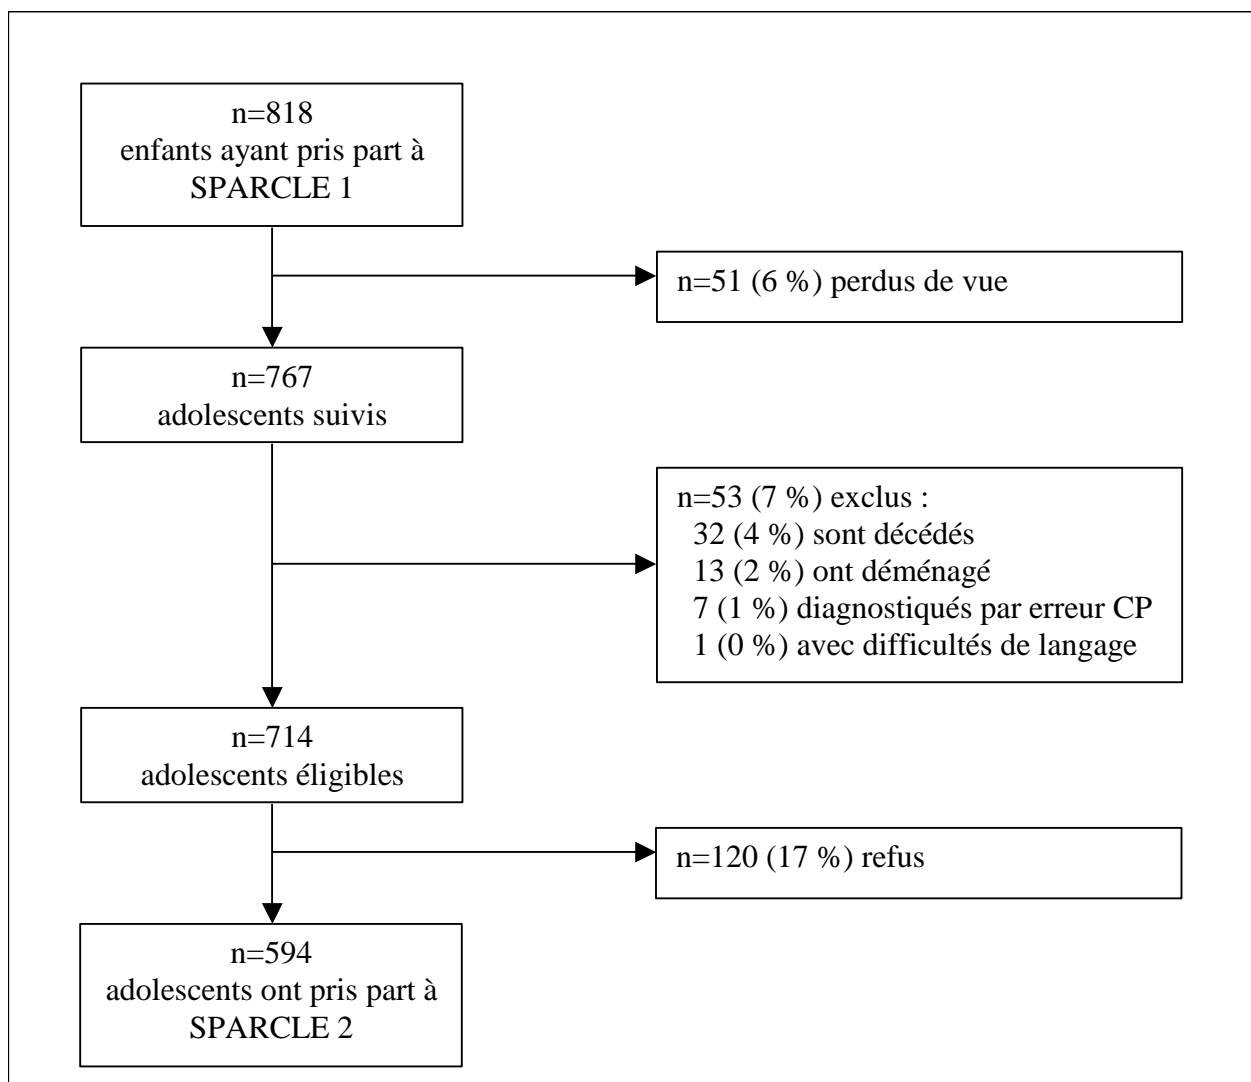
n=818
enfants ayant pris part à SPARCLE 1

n=51 (6 %) perdus de vue

n=767
adolescents suivis

n=53 (7 %) exclus :
32 (4 %) sont décédés
13 (2 %) ont déménagé
7 (1 %) diagnostiqués par erreur CP
1 (0 %) avec difficultés de langage

n=714
adolescents éligibles

n=120 (17 %) refus

n=594
adolescents ont pris part à SPARCLE 2